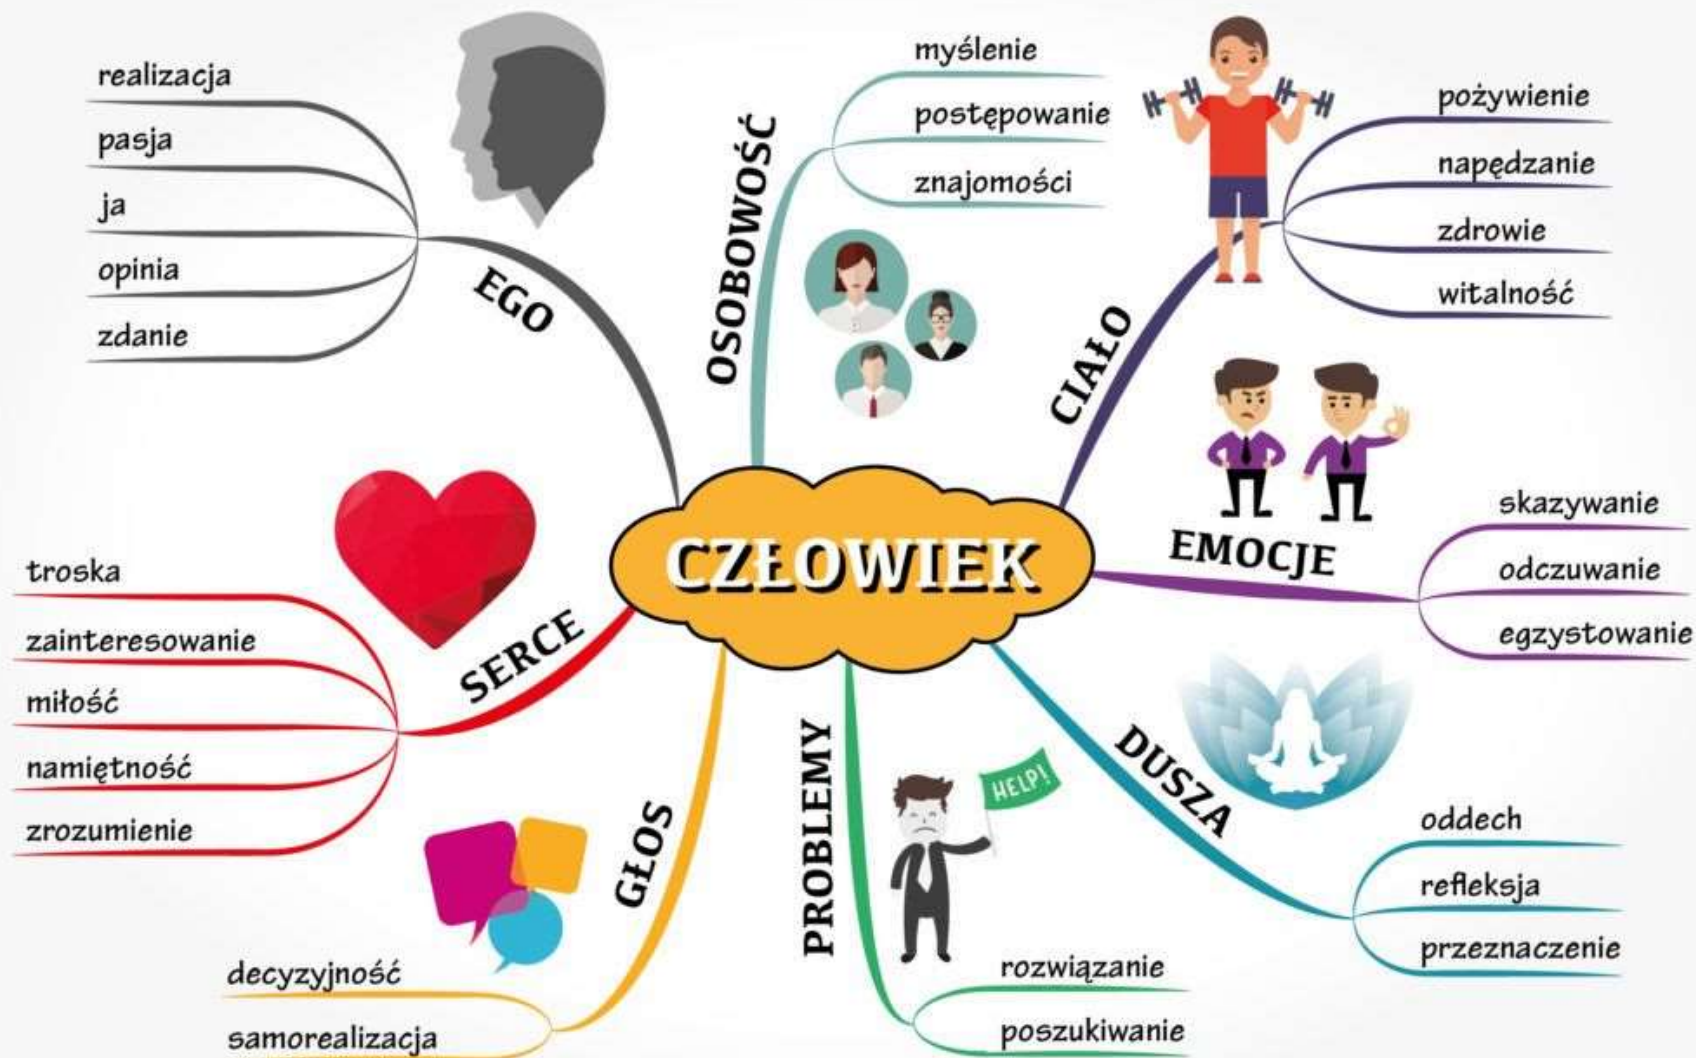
CZŁOWIEK

EGO
realizacja
pasja
ja
opinia
zdanie

OSOBOWOŚĆ
myślenie
postępowanie
znajomości

CIAŁO
pożywienie
napędzanie
zdrowie
witalność

EMOCJE
skazywanie
odczuwanie
egzystowanie

DUSZA
oddech
refleksja
przeznaczenie

PROBLEMY
HELP!
rozwiązanie
poszukiwanie

GŁOS
decyzyjność
samorealizacja

SERCE
troska
zainteresowanie
miłość
namiętność
zrozumienie